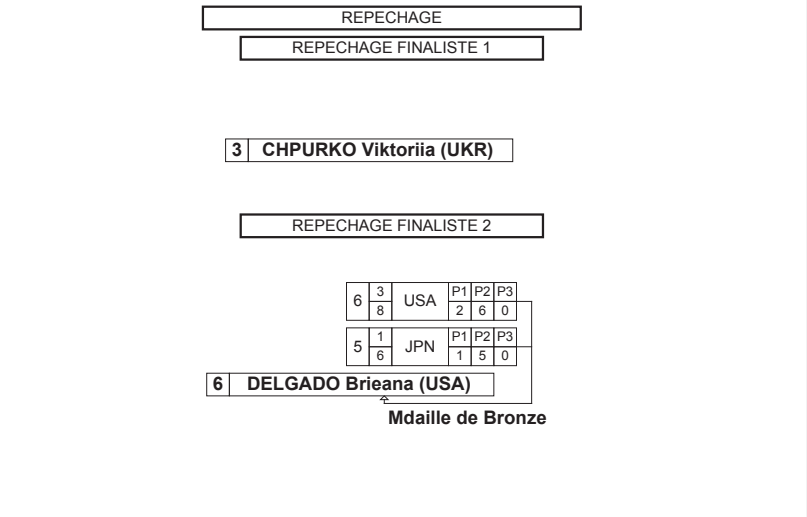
REPECHAGE

REPECHAGE FINALISTE 1

3 CHPURKO Viktoriia (UKR)

REPECHAGE FINALISTE 2

| 6 | 3/8 | USA | P1 2 | P2 6 | P3 0 |
|---|---|---|---|---|---|
| 5 | 1/6 | JPN | P1 1 | P2 5 | P3 0 |

6 DELGADO Brieana (USA)

Mdaille de Bronze